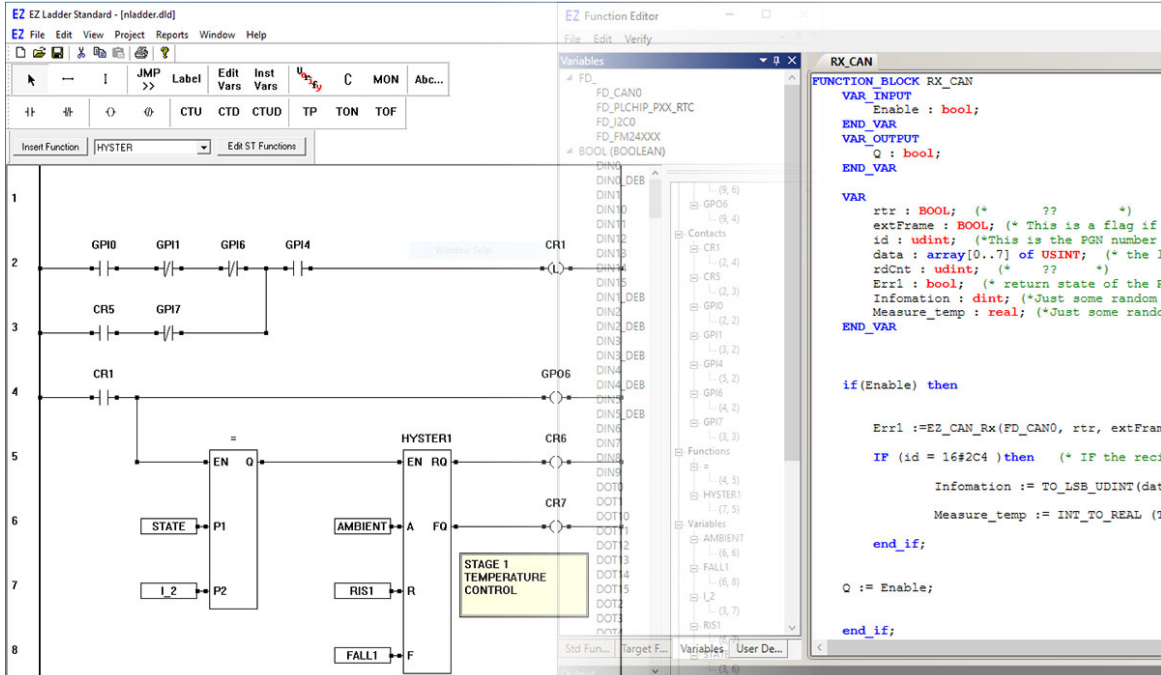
EZ EZ Ladder Standard - [nladder.dld]
EZ File Edit View Project Reports Window Help

JMP >> Label Edit Vars Inst Vars Verify C MON Abc...
CTU CTD CTUD TP TON TOF
Insert Function HYSTER Edit ST Functions

1
2 GPI0 GPI1 GPI6 GPI4 CR1
3 CR5 GPI7
4 CR1 GPO6
5 = HYSTER1 CR6
EN Q EN RQ
6 STATE P1 AMBIENT A FQ CR7
7 I_2 P2 RIS1 R
STAGE 1 TEMPERATURE CONTROL
8 FALL1 F

EZ Function Editor
File Edit Verify
Variables
FD_
FD_CAN0
FD_PLCHIP_PXX_RTC
FD_I2C0
FD_FM24XXX
BOOL (BOOLEAN)
DIN0
DIN0_DEB
DIN1
DIN10
DIN11
DIN12
DIN13
DIN14
DIN15
DIN1_DEB
DIN2
DIN2_DEB
DIN3
DIN3_DEB
DIN4
DIN4_DEB
DIN5
DIN5_DEB
DIN6
DIN7
DIN8
DIN9
DOT0
DOT1
DOT10
DOT11
DOT12
DOT13
DOT14
DOT15
DOT2
DOT3
DOT4

(9, 6)
GPO6
(9, 4)
Contacts
CR1
(2, 4)
CR5
(2, 3)
GPI0
(2, 2)
GPI1
(3, 2)
GPI4
(5, 2)
GPI6
(4, 2)
GPI7
(3, 3)
Functions
=
(4, 5)
HYSTER1
(7, 5)
Variables
AMBIENT
(6, 6)
FALL1
(6, 8)
I_2
(3, 7)
RIS1
(3, 6)

Std Fun... Target F... Variables User De...

RX_CAN
FUNCTION_BLOCK RX_CAN
VAR_INPUT
Enable : bool;
END_VAR
VAR_OUTPUT
Q : bool;
END_VAR

VAR
rtr : BOOL; (* ?? *)
extFrame : BOOL; (* This is a flag if
id : udint; (*This is the PGN number
data : array[0..7] of USINT; (* the
rdCnt : udint; (* ?? *)
Err1 : bool; (* return state of the
Infomation : dint; (*Just some random
Measure_temp : real; (*Just some rando
END_VAR

if(Enable) then

Err1 :=EZ_CAN_Rx(FD_CAN0, rtr, extFra

IF (id = 16#2C4 )then (* IF the reci

Infomation := TO_LSB_UDINT(dat

Measure_temp := INT_TO_REAL (

end_if;

Q := Enable;

end_if;